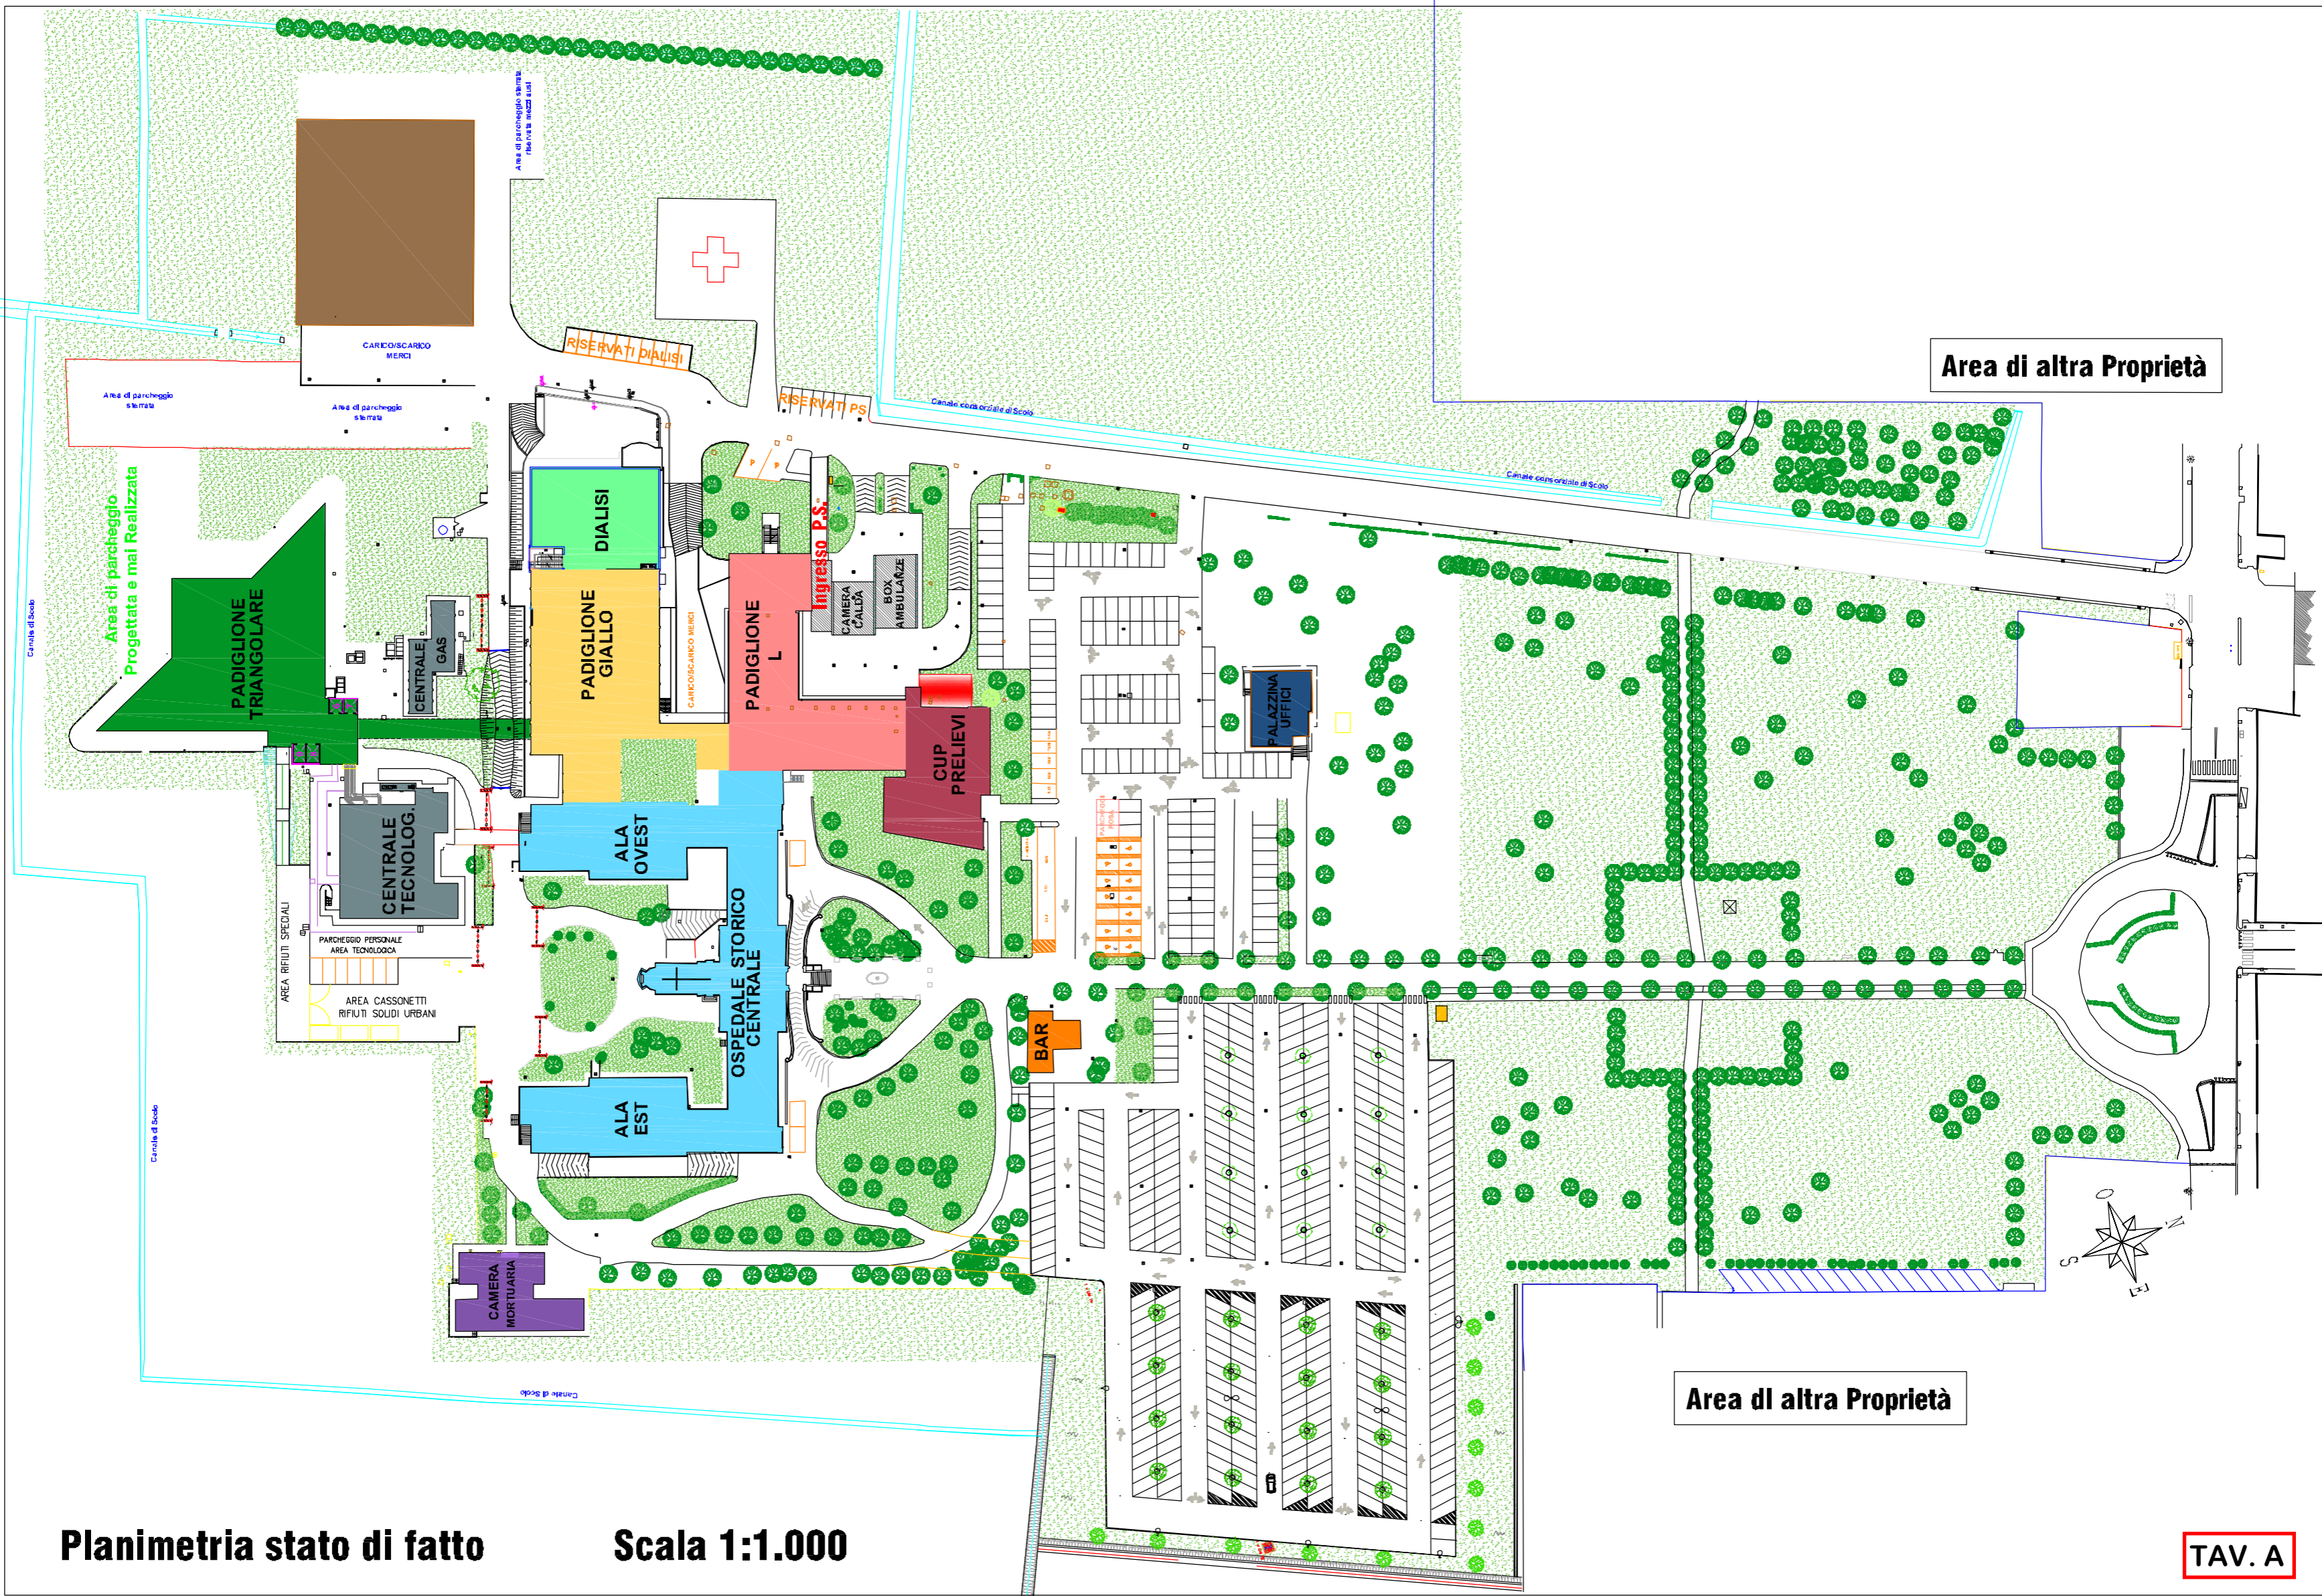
Area di parcheggio sterrata riservata mezzi aus.

CARICO/SCARICO MERCI

RISERVATI DIALISI

RISERVATI PS

Area di parcheggio sterrata

Area di parcheggio sterrata

Canale consorziale di Scolo

Canale consorziale di Scolo

Area di altra Proprietà

Area di parcheggio Progettata e mai Realizzata

Canale di Scolo

DIALISI

PADIGLIONE GIALLO

CARICO/SCARICO MERCI

Ingresso P.S.

CAMERA CALDA

BOX AMBULANZE

PADIGLIONE L

PADIGLIONE TRIANGOLARE

CENTRALE GAS

PALAZZINA UFFICI

CUP PRELIEVI

CENTRALE TECNOLOG.

ALA OVEST

AREA RIFIUTI SPECIALI

PARCHEGGIO PERSONALE AREA TECNOLOGICA

AREA CASSONETTI RIFIUTI SOLIDI URBANI

OSPEDALE STORICO CENTRALE

BAR

Canale di Scolo

ALA EST

CAMERA MORTUARIA

Canale di Scolo

Area dl altra Proprietà

Planimetria stato di fatto

Scala 1:1.000

TAV. A